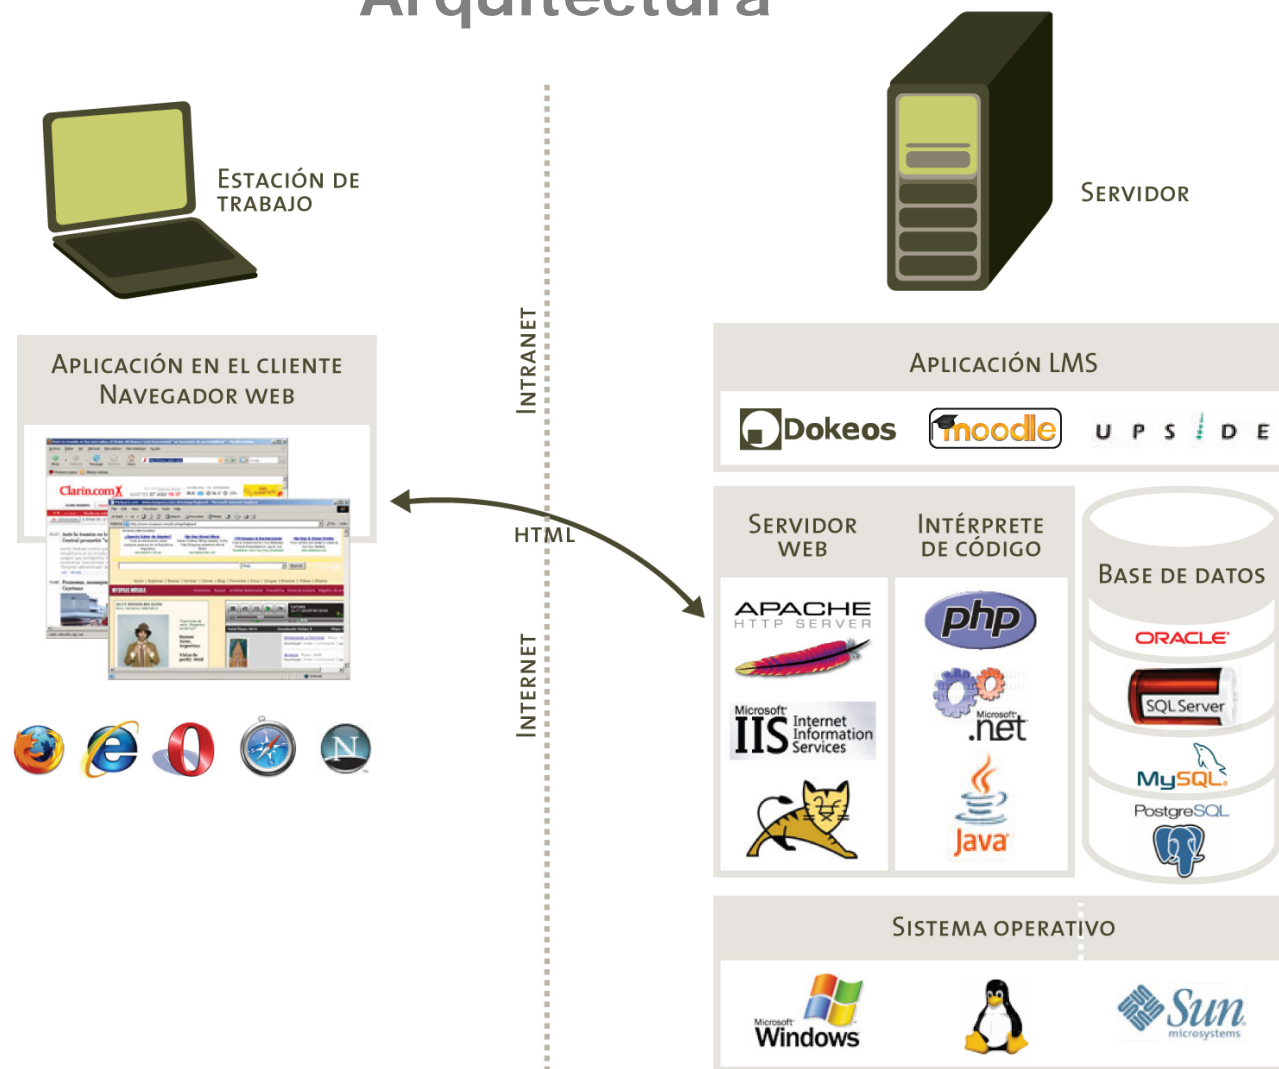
Arquitectura

Estación de trabajo

Servidor

Aplicación en el cliente
Navegador web

Clarin.com

Intranet

HTML

Internet

Aplicación LMS

Dokeos moodle UPSIDE

Servidor web

Intérprete de código

Base de datos

APACHE
HTTP SERVER

php

ORACLE

SQL Server

Microsoft .net

Microsoft IIS Internet Information Services

MySQL

PostgreSQL

Java

Sistema operativo

Microsoft Windows

Sun microsystems